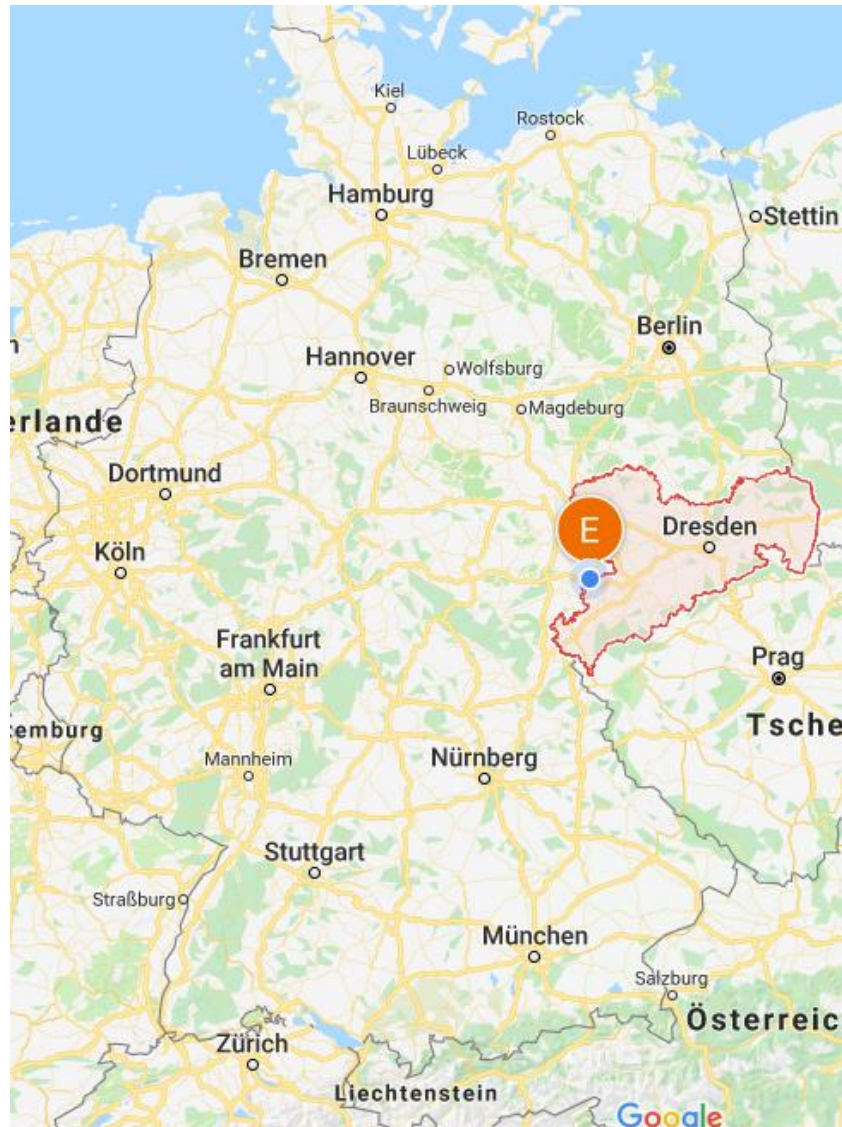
Kiel
Rostock
Lübeck
Hamburg
Stettin
Bremen
Berlin
Hannover
Wolfsburg
Braunschweig
Magdeburg
erlande
Dortmund
E
Dresden
Köln
Frankfurt am Main
Prag
Tsche
emburg
Mannheim
Nürnberg
Stuttgart
Straßburg
München
Salzburg
Österreic
Zürich
Liechtenstein
Google